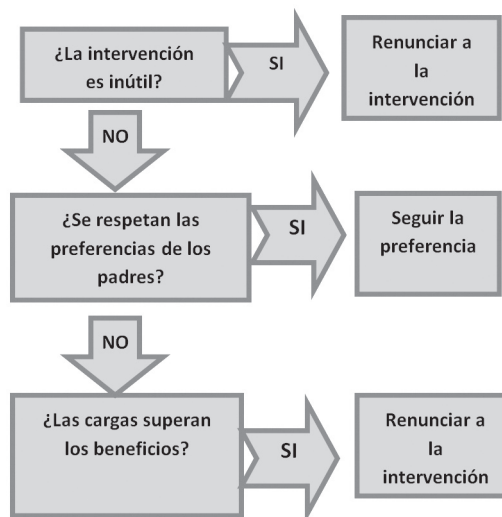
¿La intervención es inútil?

SI

Renunciar a la intervención

NO

¿Se respetan las preferencias de los padres?

SI

Seguir la preferencia

NO

¿Las cargas superan los beneficios?

SI

Renunciar a la intervención